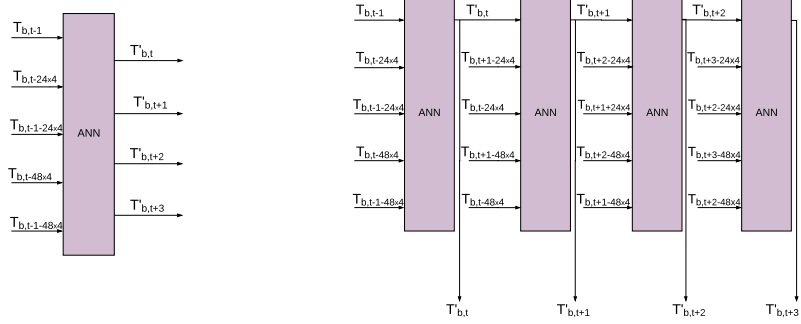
$T_{b,t-1}$
$T_{b,t-24\times4}$
$T_{b,t-1-24\times4}$
$T_{b,t-48\times4}$
$T_{b,t-1-48\times4}$
ANN
$T'_{b,t}$
$T'_{b,t+1}$
$T'_{b,t+2}$
$T'_{b,t+3}$

$T_{b,t-1}$
$T_{b,t-24\times4}$
$T_{b,t-1-24\times4}$
$T_{b,t-48\times4}$
$T_{b,t-1-48\times4}$
ANN
$T'_{b,t}$
$T_{b,t+1-24\times4}$
$T_{b,t-24\times4}$
$T_{b,t+1-48\times4}$
$T_{b,t-48\times4}$
ANN
$T'_{b,t+1}$
$T_{b,t+2-24\times4}$
$T_{b,t+1+24\times4}$
$T_{b,t+2-48\times4}$
$T_{b,t+1-48\times4}$
ANN
$T'_{b,t+2}$
$T_{b,t+3-24\times4}$
$T_{b,t+2-24\times4}$
$T_{b,t+3-48\times4}$
$T_{b,t+2-48\times4}$
ANN
$T'_{b,t}$
$T'_{b,t+1}$
$T'_{b,t+2}$
$T'_{b,t+3}$